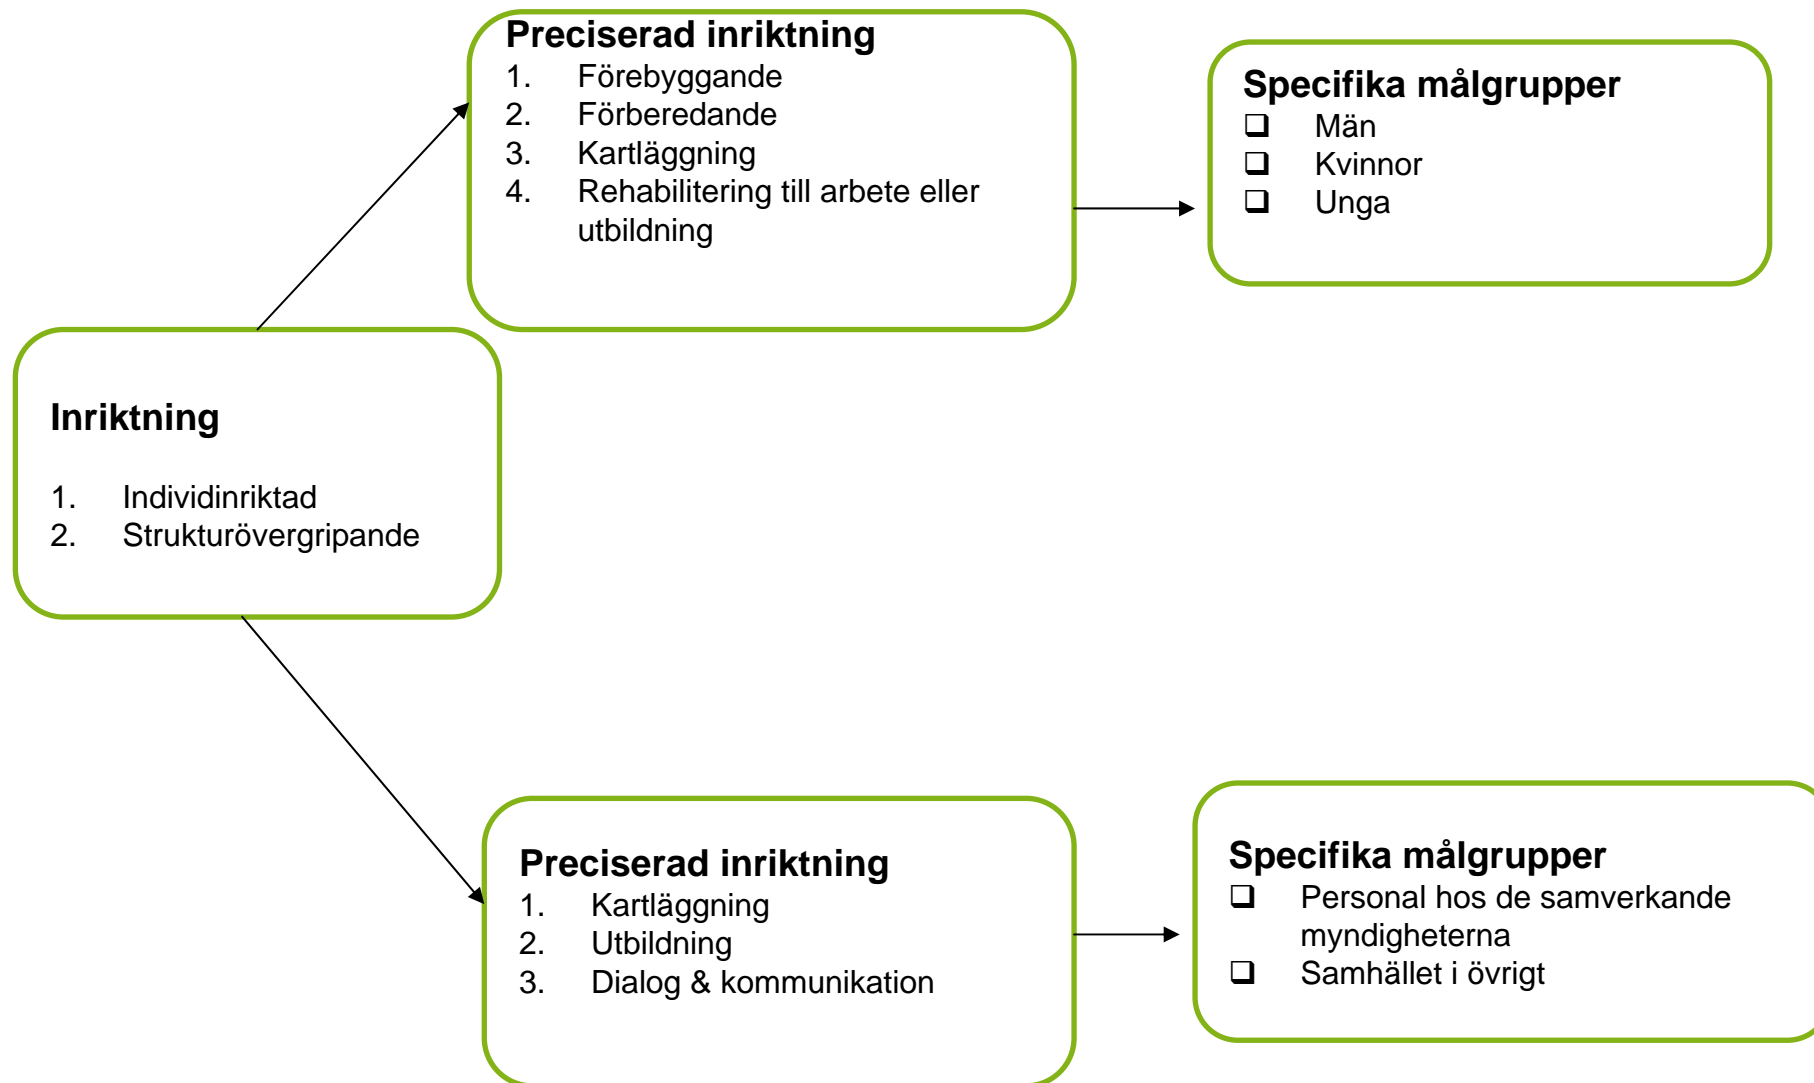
Preciserad inriktning
1. Förebyggande
2. Förberedande
3. Kartläggning
4. Rehabilitering till arbete eller utbildning

Specifika målgrupper
❑ Män
❑ Kvinnor
❑ Unga

Inriktning

1. Individinriktad
2. Strukturövergripande

Preciserad inriktning
1. Kartläggning
2. Utbildning
3. Dialog & kommunikation

Specifika målgrupper
❑ Personal hos de samverkande myndigheterna
❑ Samhället i övrigt